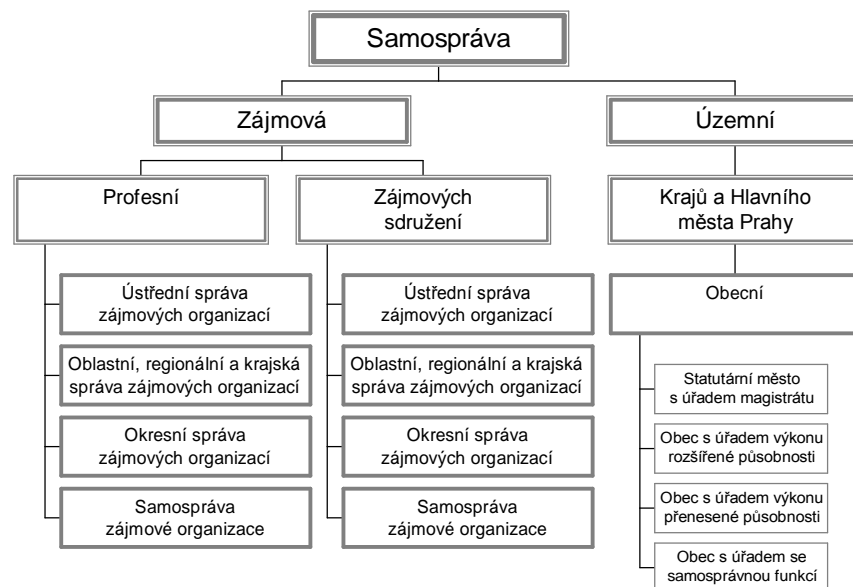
Samospráva

Zájmová

Územní

Profesní

Zájmových sdružení

Krajů a Hlavního města Prahy

Ústřední správa zájmových organizací

Oblastní, regionální a krajská správa zájmových organizací

Okresní správa zájmových organizací

Samospráva zájmové organizace

Ústřední správa zájmových organizací

Oblastní, regionální a krajská správa zájmových organizací

Okresní správa zájmových organizací

Samospráva zájmové organizace

Obecní

Statutární město s úřadem magistrátu

Obec s úřadem výkonu rozšířené působnosti

Obec s úřadem výkonu přenesené působnosti

Obec s úřadem se samosprávnou funkcí